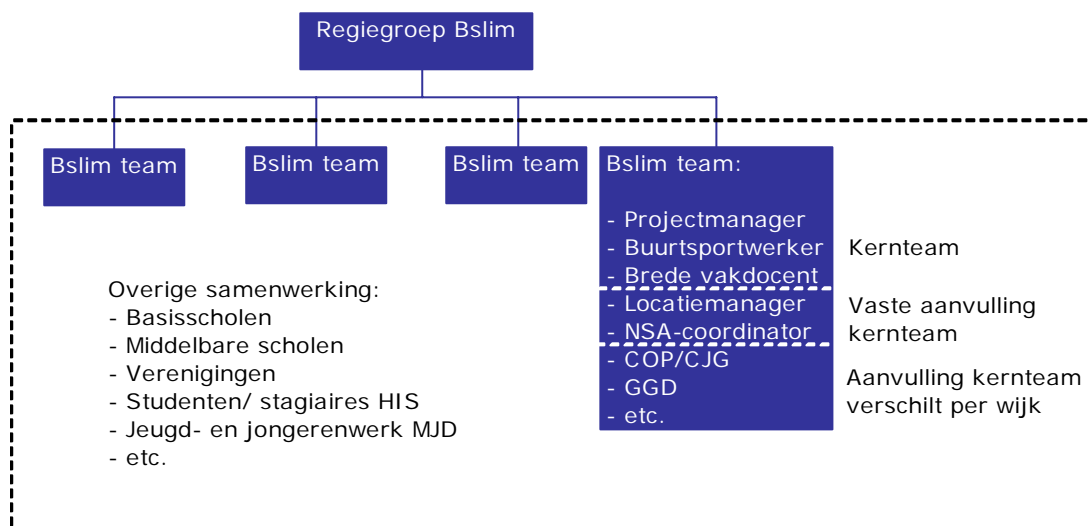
Regiegroep Bslim

Bslim team

Bslim team

Bslim team

Bslim team:

- Projectmanager
- Buurtsportwerker
- Brede vakdocent

Kernteam

- Locatiemanager
- NSA-coordinator

Vaste aanvulling kernteam

- COP/CJG
- GGD
- etc.

Aanvulling kernteam verschilt per wijk

Overige samenwerking:
- Basisscholen
- Middelbare scholen
- Verenigingen
- Studenten/ stagiaires HIS
- Jeugd- en jongerenwerk MJD
- etc.